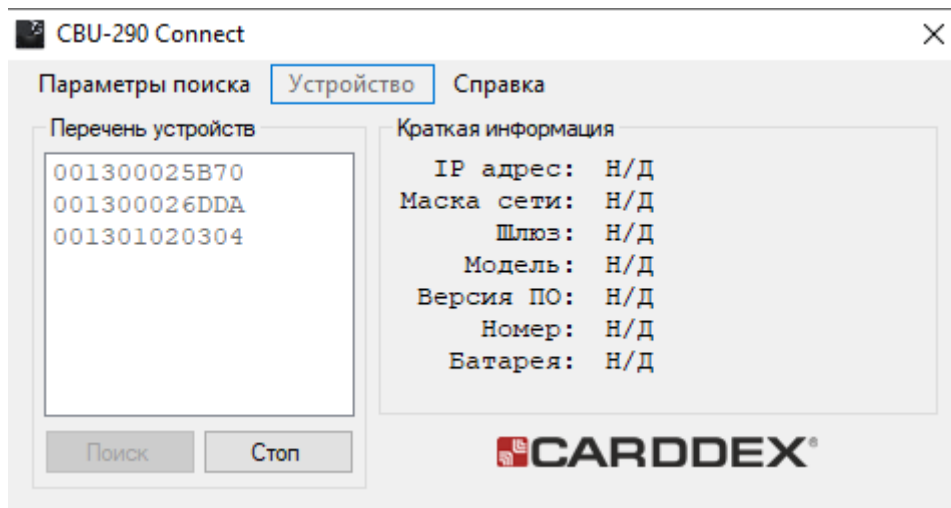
CBU-290 Connect

Параметры поиска Устройство Справка

Перечень устройств

001300025B70
001300026DDA
001301020304

Поиск Стоп

Краткая информация

IP адрес: Н/Д
Маска сети: Н/Д
Шлюз: Н/Д
Модель: Н/Д
Версия ПО: Н/Д
Номер: Н/Д
Батарея: Н/Д

CARDDEX®